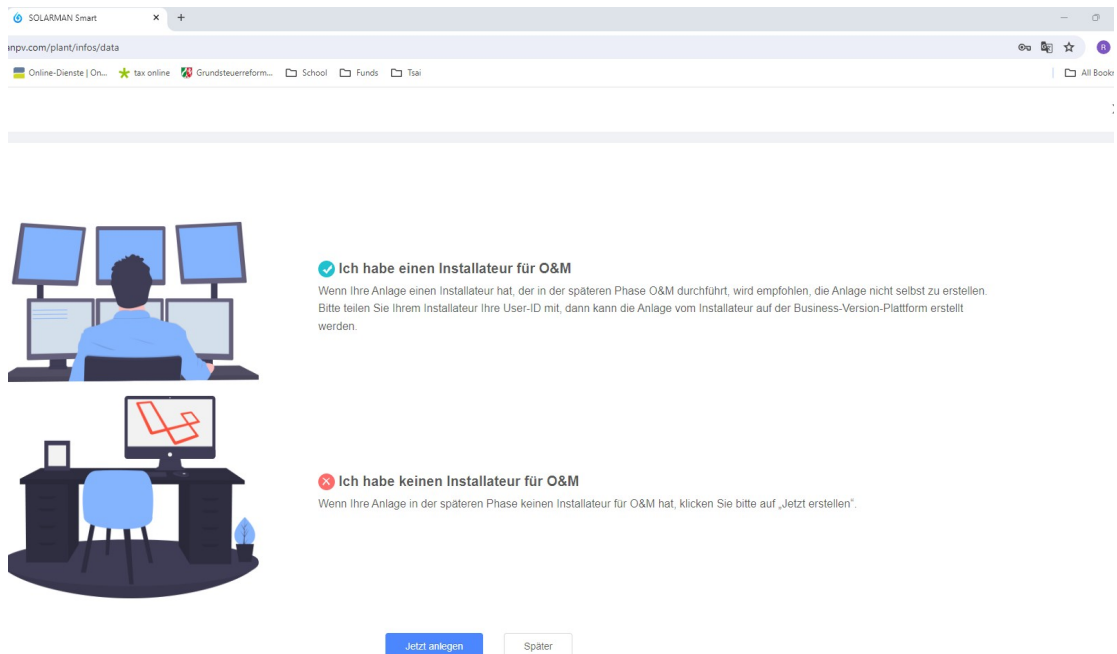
SOLARMAN Smart ×
+
anpv.com/plant/infos/data
Online-Dienste | On... tax online Grundsteuerreform... School Funds Tsai
All Bookm

Ich habe einen Installateur für O&M

Wenn Ihre Anlage einen Installateur hat, der in der späteren Phase O&M durchführt, wird empfohlen, die Anlage nicht selbst zu erstellen. Bitte teilen Sie Ihrem Installateur Ihre User-ID mit, dann kann die Anlage vom Installateur auf der Business-Version-Plattform erstellt werden.

Ich habe keinen Installateur für O&M

Wenn Ihre Anlage in der späteren Phase keinen Installateur für O&M hat, klicken Sie bitte auf „Jetzt erstellen".

Jetzt anlegen
Später